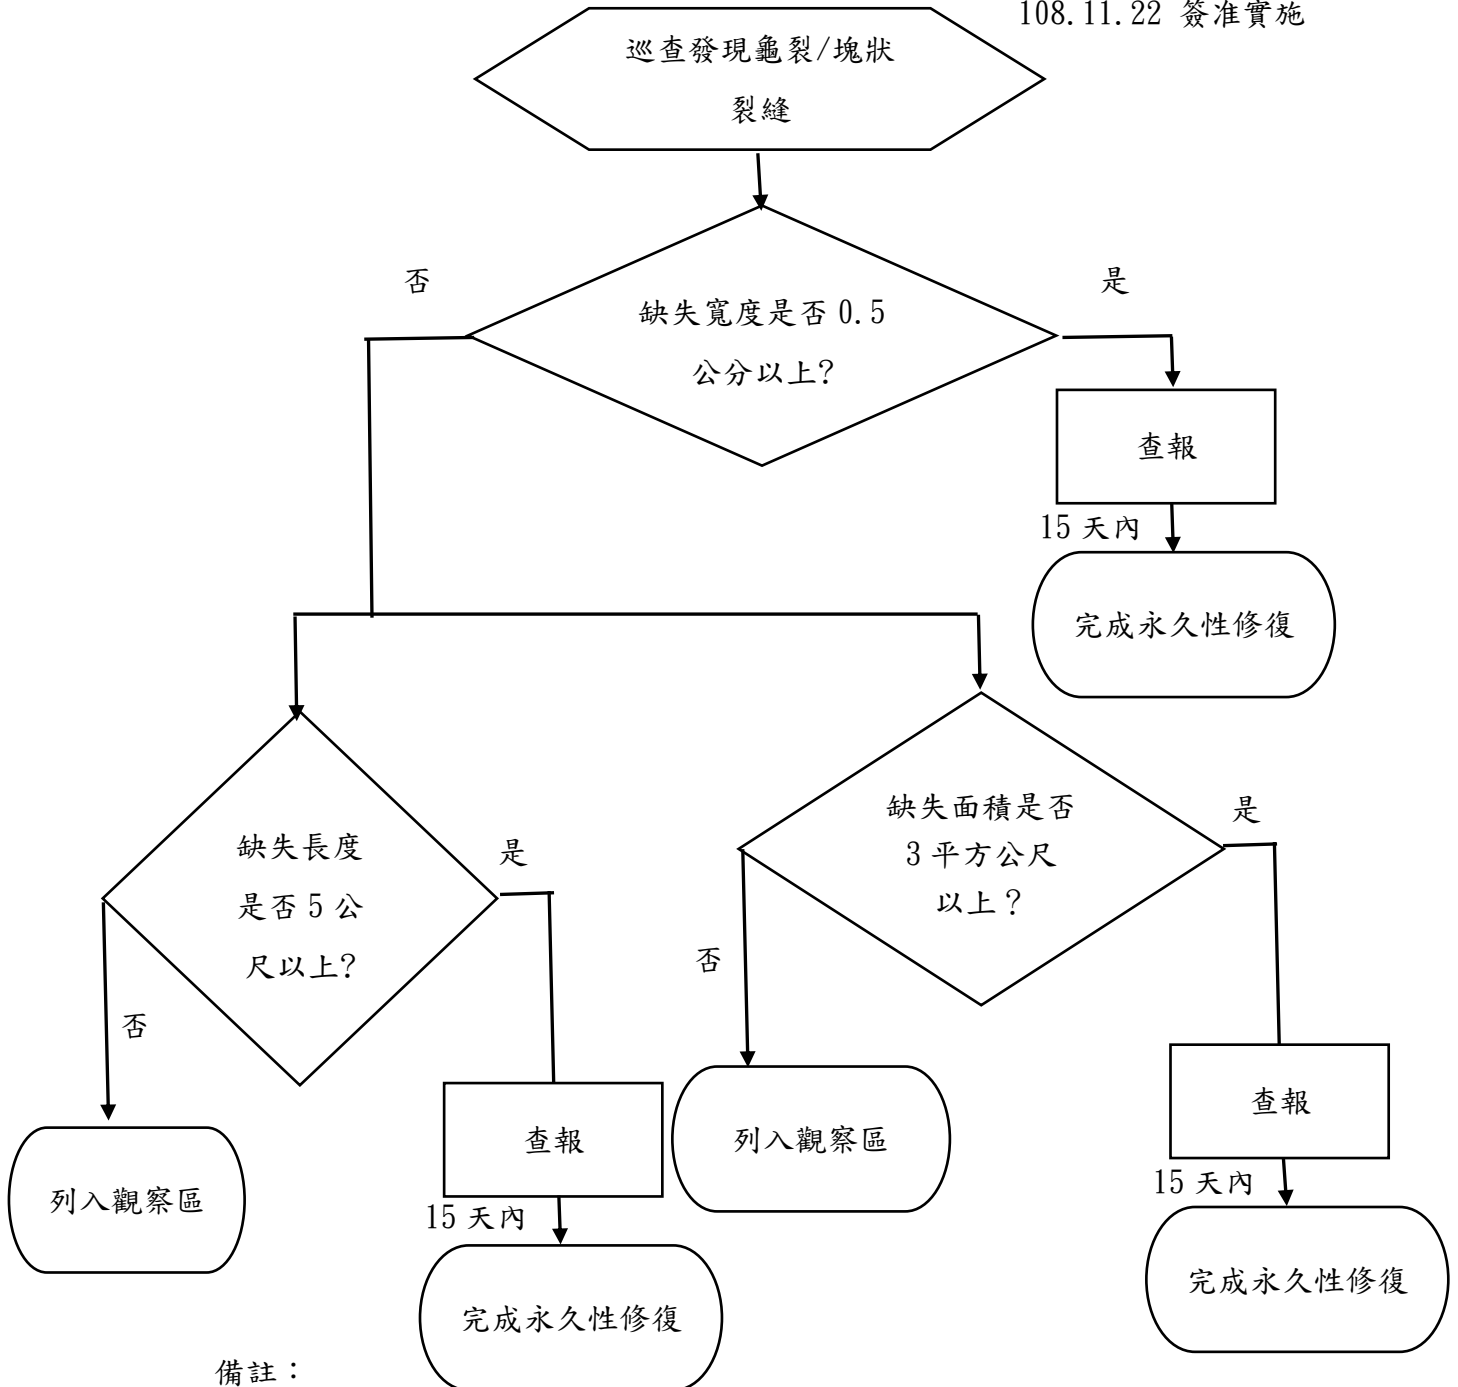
108.11.22 簽准實施

巡查發現龜裂/塊狀裂縫

否

是

缺失寬度是否 0.5 公分以上?

查報

15 天內

完成永久性修復

缺失長度是否 5 公尺以上?

是

否

列入觀察區

查報

15 天內

完成永久性修復

缺失面積是否 3 平方公尺以上？

是

否

列入觀察區

查報

15 天內

完成永久性修復

備註：